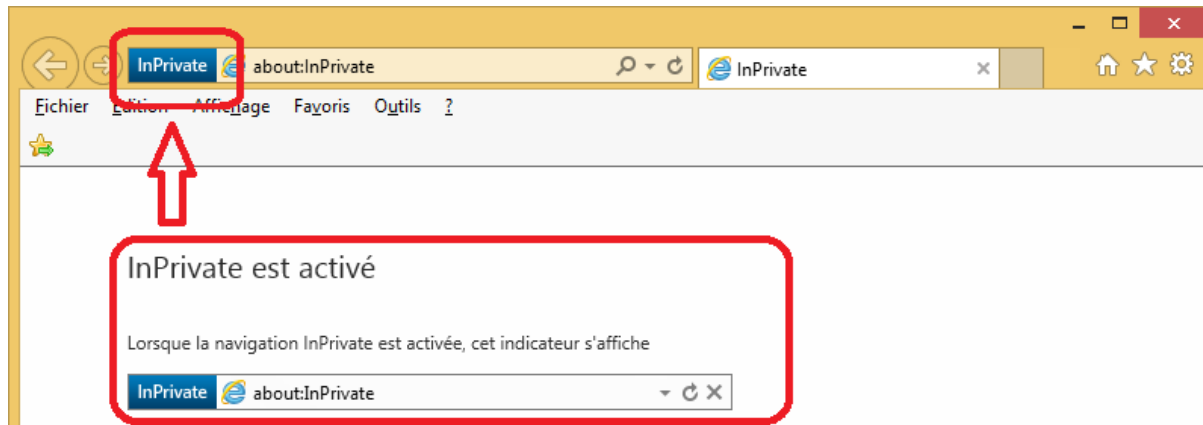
InPrivate about:InPrivate

InPrivate

Fichier Edition Affichage Favoris Outils ?

InPrivate est activé

Lorsque la navigation InPrivate est activée, cet indicateur s'affiche

InPrivate about:InPrivate